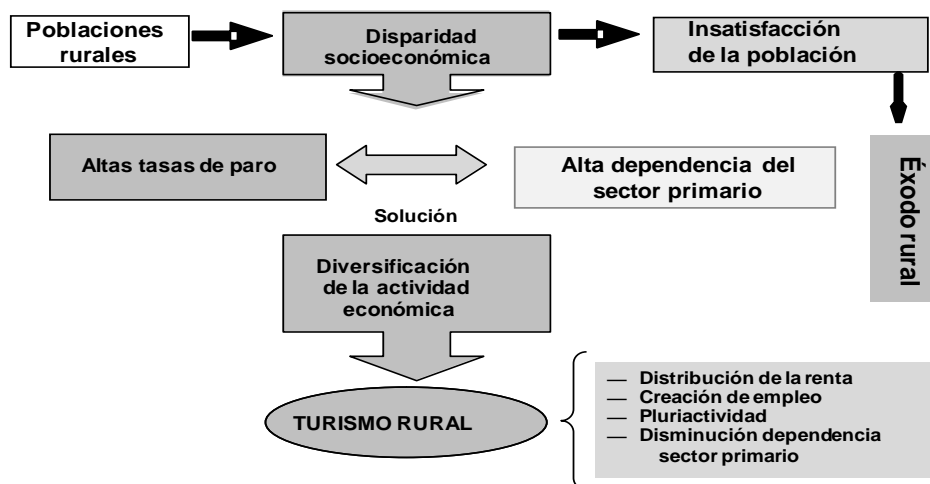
Poblaciones rurales

Disparidad socioeconómica

Insatisfacción de la población

Éxodo rural

Altas tasas de paro

Alta dependencia del sector primario

Solución

Diversificación de la actividad económica

TURISMO RURAL

— Distribución de la renta
— Creación de empleo
— Pluriactividad
— Disminución dependencia sector primario